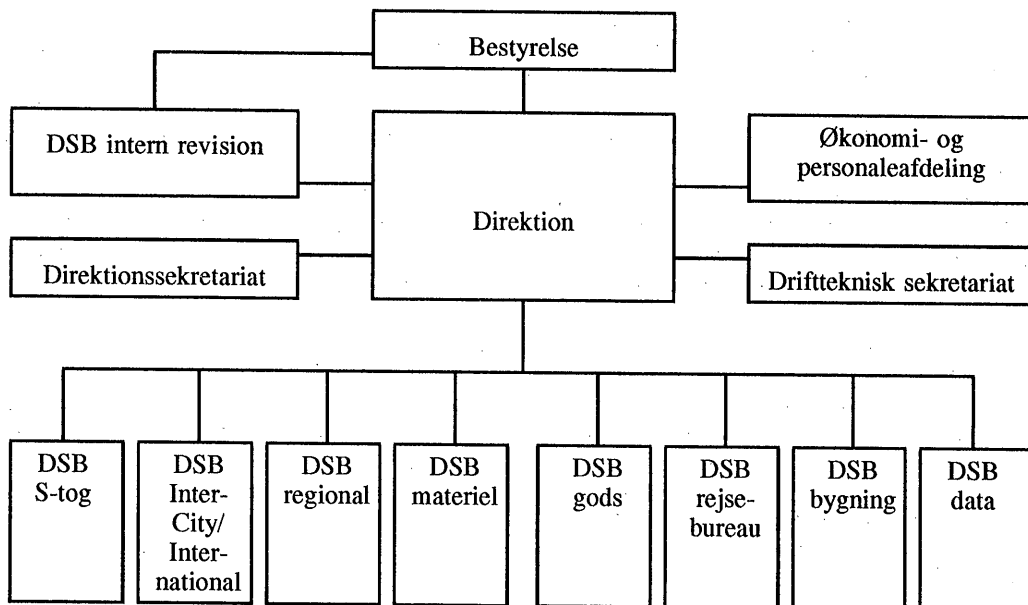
Bestyrelse

DSB intern revision

Direktion

Økonomi- og personaleafdeling

Direktionssekretariat

Driftteknisk sekretariat

DSB S-tog

DSB Inter-City/ International

DSB regional

DSB materiel

DSB gods

DSB rejsebureau

DSB bygning

DSB data